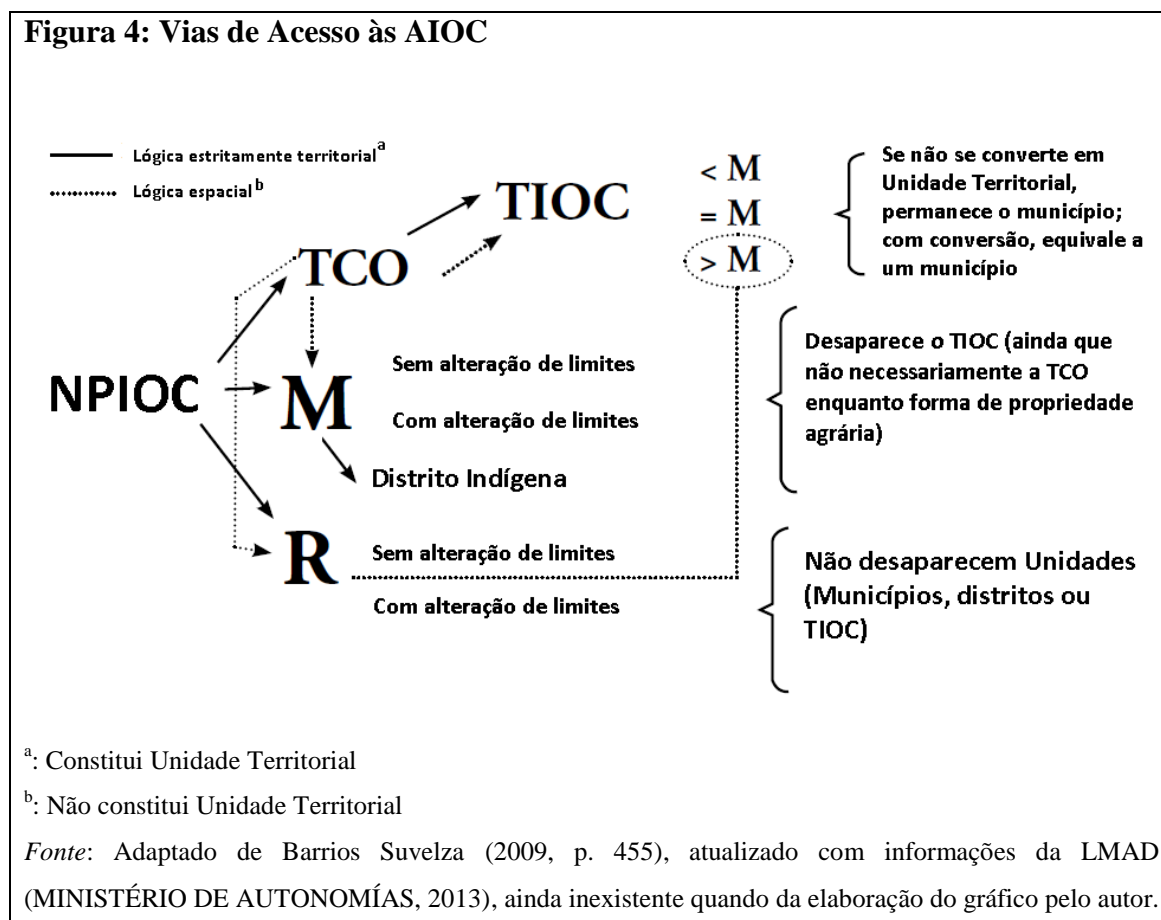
**Figura 4: Vias de Acesso às AIOC**

Lógica estritamente territorial$^{a}$

Lógica espacial$^{b}$

TIOC

< M

= M

> M

Se não se converte em Unidade Territorial, permanece o município; com conversão, equivale a um município

TCO

NPIOC

M

Sem alteração de limites

Com alteração de limites

Distrito Indígena

Desaparece o TIOC (ainda que não necessariamente a TCO enquanto forma de propriedade agrária)

R

Sem alteração de limites

Com alteração de limites

Não desaparecem Unidades (Municípios, distritos ou TIOC)

$^{a}$: Constitui Unidade Territorial

$^{b}$: Não constitui Unidade Territorial

*Fonte*: Adaptado de Barrios Suvelza (2009, p. 455), atualizado com informações da LMAD (MINISTÉRIO DE AUTONOMÍAS, 2013), ainda inexistente quando da elaboração do gráfico pelo autor.